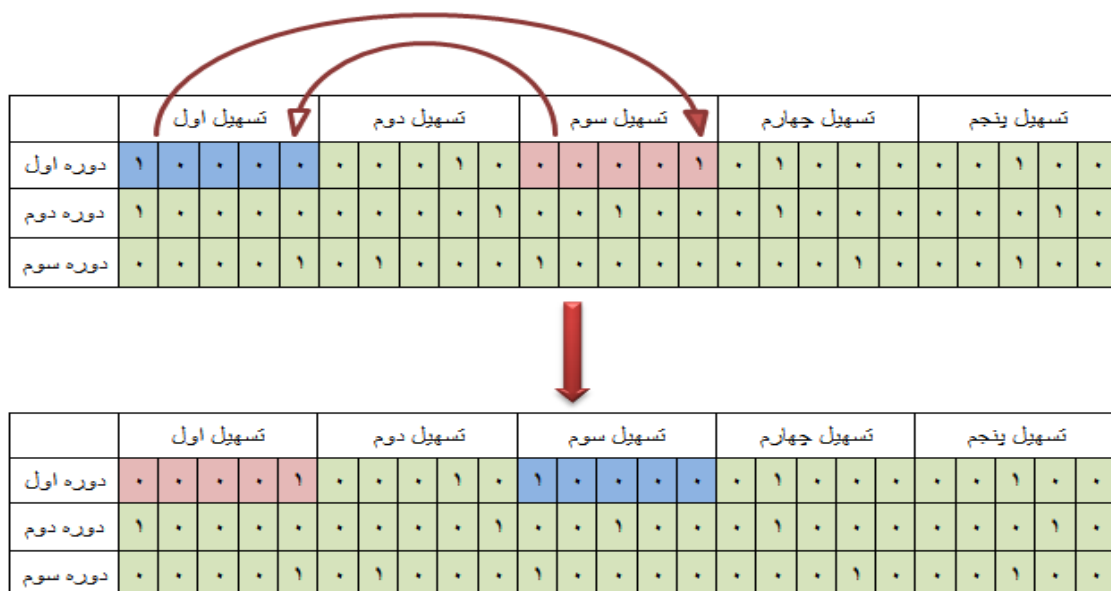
| | تسهیل اول | | | | | تسهیل دوم | | | | | تسهیل سوم | | | | | تسهیل چهارم | | | | | تسهیل پنجم | | | | |
|---|---|---|---|---|---|---|---|---|---|---|---|---|---|---|---|---|---|---|---|---|---|---|---|---|---|
| دوره اول | ۱ | ۰ | ۰ | ۰ | ۰ | ۰ | ۰ | ۰ | ۱ | ۰ | ۰ | ۰ | ۰ | ۰ | ۱ | ۰ | ۱ | ۰ | ۰ | ۰ | ۰ | ۰ | ۱ | ۰ | ۰ |
| دوره دوم | ۱ | ۰ | ۰ | ۰ | ۰ | ۰ | ۰ | ۰ | ۰ | ۱ | ۰ | ۰ | ۱ | ۰ | ۰ | ۰ | ۱ | ۰ | ۰ | ۰ | ۰ | ۰ | ۰ | ۱ | ۰ |
| دوره سوم | ۰ | ۰ | ۰ | ۰ | ۱ | ۰ | ۱ | ۰ | ۰ | ۰ | ۱ | ۰ | ۰ | ۰ | ۰ | ۰ | ۰ | ۰ | ۱ | ۰ | ۰ | ۰ | ۱ | ۰ | ۰ |

| | تسهیل اول | | | | | تسهیل دوم | | | | | تسهیل سوم | | | | | تسهیل چهارم | | | | | تسهیل پنجم | | | | |
|---|---|---|---|---|---|---|---|---|---|---|---|---|---|---|---|---|---|---|---|---|---|---|---|---|---|
| دوره اول | ۰ | ۰ | ۰ | ۰ | ۱ | ۰ | ۰ | ۰ | ۱ | ۰ | ۱ | ۰ | ۰ | ۰ | ۰ | ۰ | ۱ | ۰ | ۰ | ۰ | ۰ | ۰ | ۱ | ۰ | ۰ |
| دوره دوم | ۱ | ۰ | ۰ | ۰ | ۰ | ۰ | ۰ | ۰ | ۰ | ۱ | ۰ | ۰ | ۱ | ۰ | ۰ | ۰ | ۱ | ۰ | ۰ | ۰ | ۰ | ۰ | ۰ | ۱ | ۰ |
| دوره سوم | ۰ | ۰ | ۰ | ۰ | ۱ | ۰ | ۱ | ۰ | ۰ | ۰ | ۱ | ۰ | ۰ | ۰ | ۰ | ۰ | ۰ | ۰ | ۱ | ۰ | ۰ | ۰ | ۱ | ۰ | ۰ |